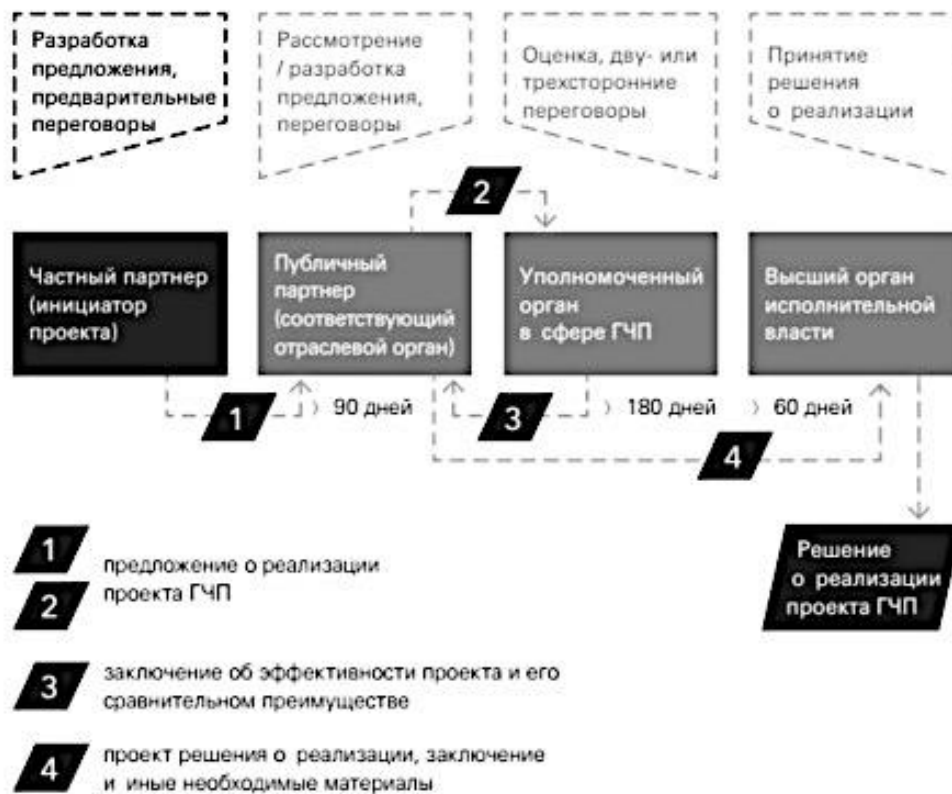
Разработка предложения, предварительные переговоры

Рассмотрение / разработка предложения, переговоры

Оценка, дву- или трехсторонние переговоры

Принятие решения о реализации

2

Частный партнер (инициатор проекта)

Публичный партнер (соответствующий отраслевой орган)

Уполномоченный орган в сфере ГЧП

Высший орган исполнительной власти

1

90 дней

3

180 дней

60 дней

4

Решение о реализации проекта ГЧП

1
2
предложение о реализации проекта ГЧП

3
заключение об эффективности проекта и его сравнительном преимуществе

4
проект решения о реализации, заключение и иные необходимые материалы